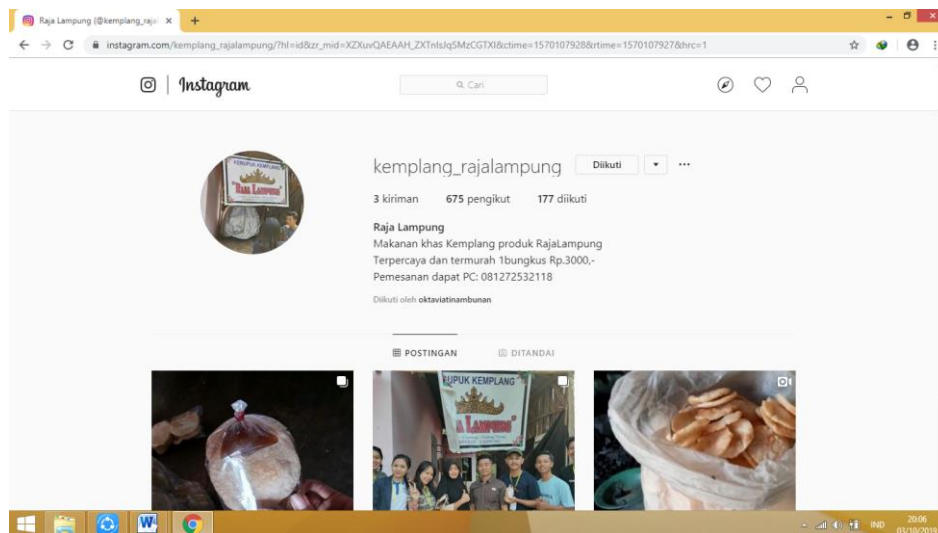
Raja Lampung (@kemplang_raja ×

instagram.com/kemplang_rajalampung/?hl=id&zr_mid=XZXuvQAEAAH_ZXTnlsJqSMzCGTXI&ctime=1570107928&rtime=1570107927&hrc=1

Instagram

Cari

kemplang_rajalampung Diikuti ▾ ···

3 kiriman 675 pengikut 177 diikuti

Raja Lampung
Makanan khas Kemplang produk RajaLampung
Terpercaya dan termurah 1bungkus Rp.3000,-
Pemesanan dapat PC: 081272532118

Diikuti oleh oktaviatinambunan

POSTINGAN DITANDAI

KERUPUK KEMPLANG
"RAJA LAMPUNG"

KRUPUK KEMPLANG
A LAMPUNG

IND 20:06 03/10/2019